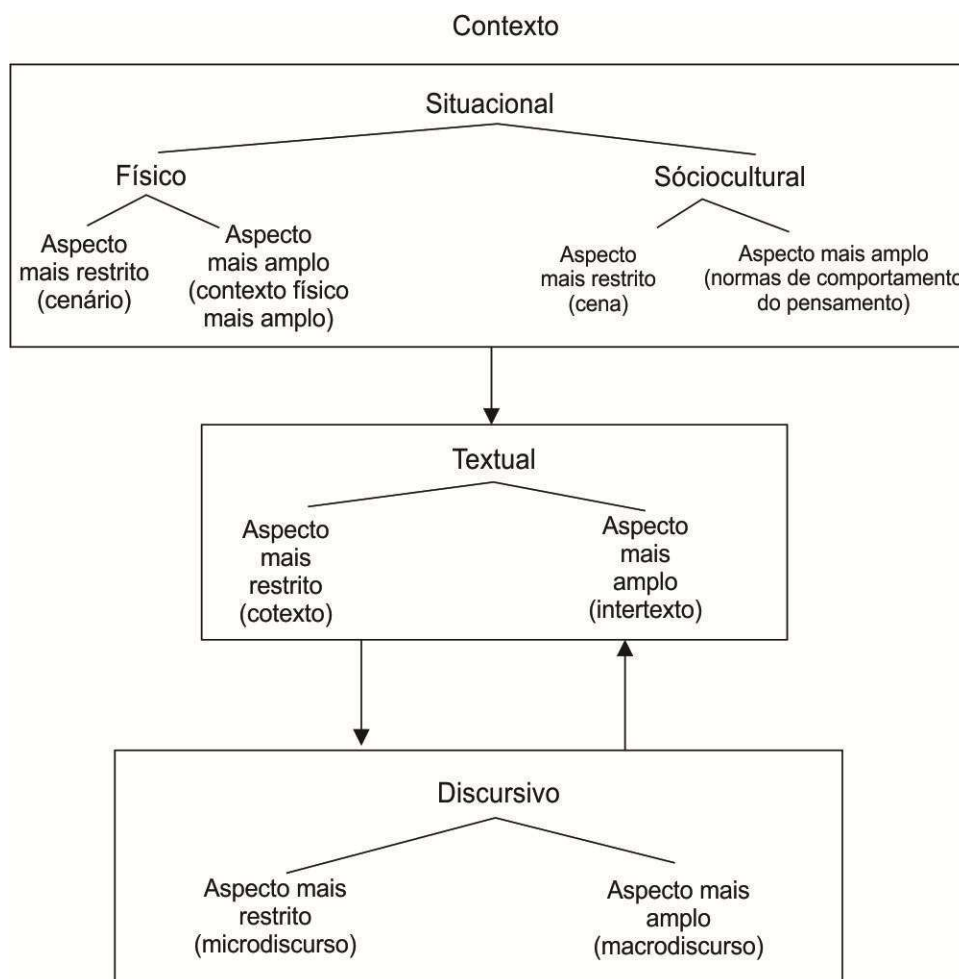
Contexto

Situacional

Físico

Aspecto mais restrito (cenário)

Aspecto mais amplo (contexto físico mais amplo)

Sóciocultural

Aspecto mais restrito (cena)

Aspecto mais amplo (normas de comportamento do pensamento)

Textual

Aspecto mais restrito (cotexto)

Aspecto mais amplo (intertexto)

Discursivo

Aspecto mais restrito (microdiscurso)

Aspecto mais amplo (macrodiscurso)